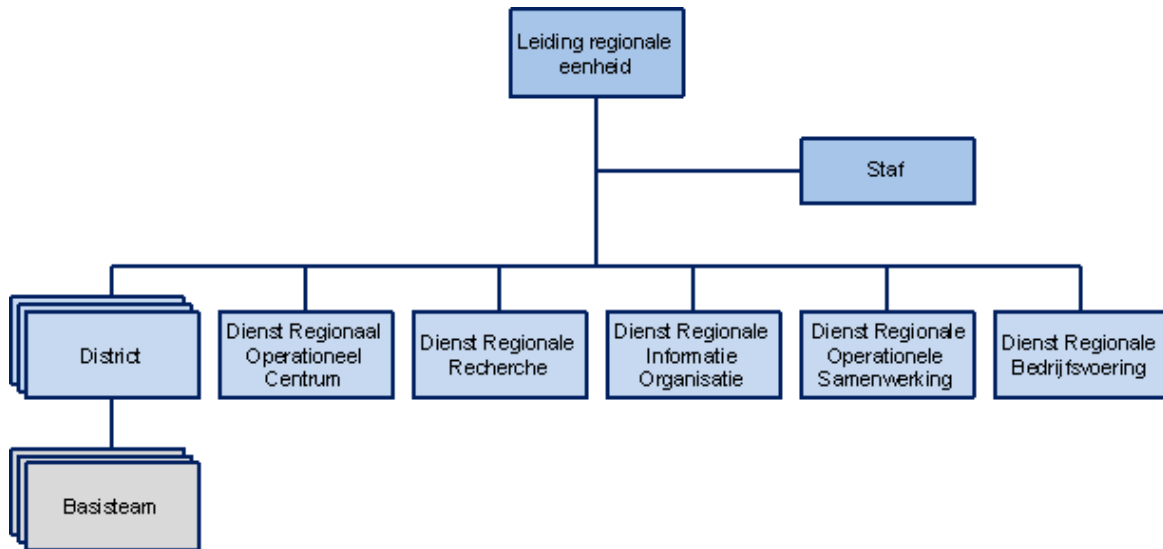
Leiding regionale eenheid

Staf

District

Dienst Regionaal Operationeel Centrum

Dienst Regionale Recherche

Dienst Regionale Informatie Organisatie

Dienst Regionale Operationele Samenwerking

Dienst Regionale Bedrijfsvoering

Basisteam